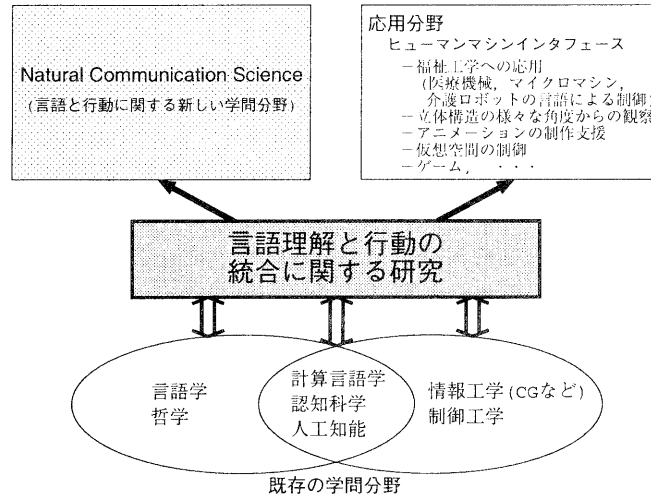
Natural Communication Science
(言語と行動に関する新しい学問分野)

応用分野
ヒューマンマシンインタフェース
―福祉工学への応用
(医療機械，マイクロマシン，
介護ロボットの言語による制御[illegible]
―立体構造の様々な角度からの観察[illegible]
―アニメーションの制作支援
―仮想空間の制御
―ゲーム，・・・

言語理解と行動の
統合に関する研究

言語学
哲学

計算言語学
認知科学
人工知能

情報工学(CGなど)
制御工学

既存の学問分野